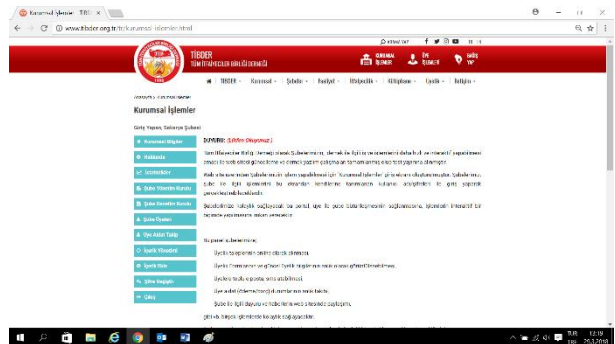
Kurumsal İşlemler - TİBDER

www.tibder.org.tr/tr/kurumsal-islemler.html

TİBDER
TÜM İTFAİYECİLER BİRLİĞİ DERNEĞİ

KURUMSAL İŞLEMLER | ÜYE İŞLEMLERİ | BAĞIŞ YAP

TİBDER | Kurumsal | Şubeler | Faaliyet | İtfaiyecilik | Kütüphane | İletişim

Kurumsal İşlemler

Kurumsal İşlemler

Giriş Yapan, Sakarya Şubesi

Kurumsal Bilgiler
Hakkında
İstatistikler
Şube Yönetim Kurulu
Şube Denetim Kurulu
Şube Üyeleri
Üye Aidat Takip
İçerik Yönetimi
İçerik Ekle
Şifre Değiştir
Çıkış

DUYURU: (Lütfen Okuyunuz.)

Tüm İtfaiyeciler Birliği Derneği olarak; Şubelerimizin, derneğimiz ile ilgili tüm işlemlerini daha hızlı ve interaktif yapabilmesi amacı ile web sitesi güncellenme ve derneği yazılım çalışmaları tamamlanmıştır.

Web sitesi üzerinden Şubelerimizin işlem yapabilmesi için "Kurumsal İşlemler" giriş ekranı oluşturulmuştur. Şubelerimiz, şube ile ilgili işlemlerini bu ekrandan kendilerine tanımlanan kullanıcı adı/şifreleri ile giriş yaparak gerçekleştirebileceklerdir.

Şubelerimize kolaylık sağlayacak bu portal, üye ile şube bütünleşmesinin sağlanmasına, işlemlerin interaktif bir biçimde yapılmasına imkan verecektir.

Bu panel sayesinde;

Üyelik başvurularını online olarak alınması,

Üyelik formlarının ve güncel üyelik bilgilerinin tek ekranda görüntülenmesi,

Üyelere toplu e-posta, sms atabilmesi,

Üye aidat ödemelerinin online takibi,

Şube ile ilgili duyuru ve faaliyetlerin web sitesinde paylaşımı,

gibi pek çok işlemlerde kolaylık sağlayacaktır.

TUR 12:19 26.3.2018